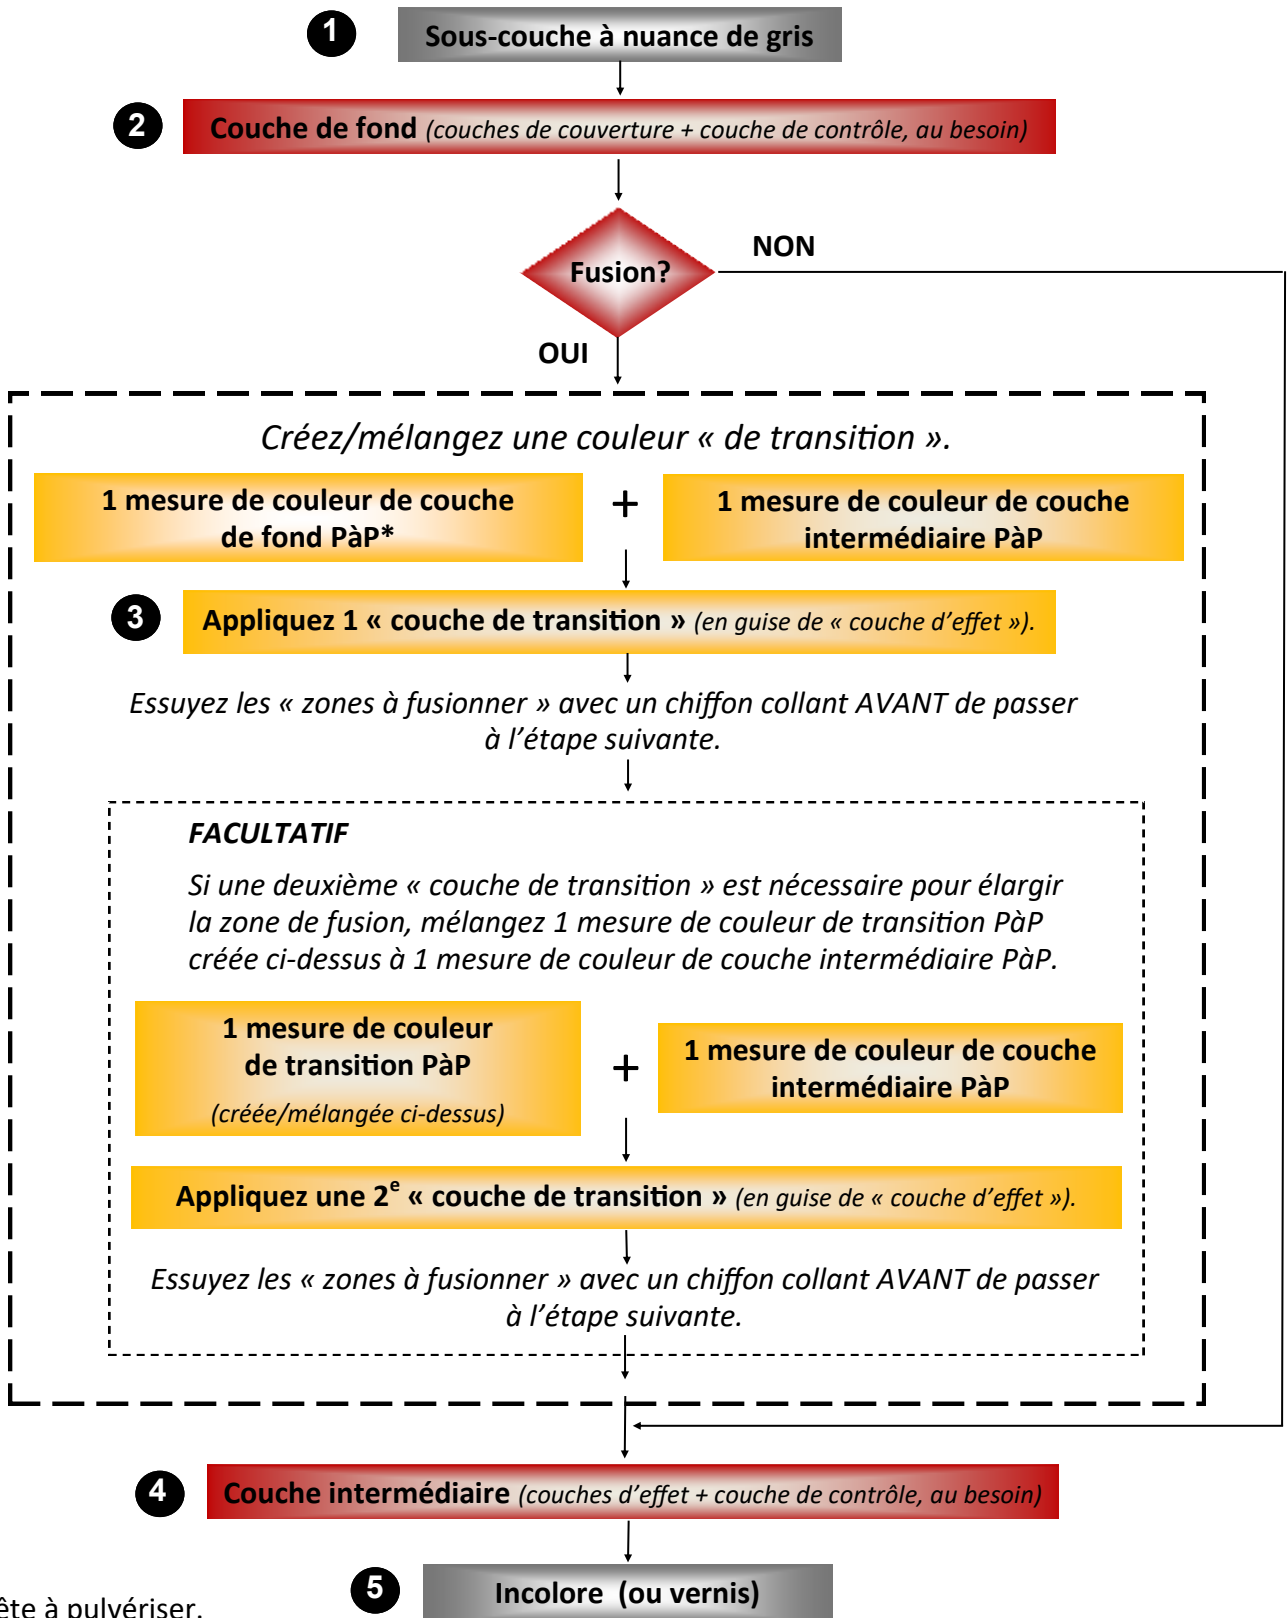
1 Sous-couche à nuance de gris

2 Couche de fond (couches de couverture + couche de contrôle, au besoin)

Fusion?

NON

OUI

Créez/mélangez une couleur « de transition ».

1 mesure de couleur de couche de fond PàP*

+

1 mesure de couleur de couche intermédiaire PàP

3 Appliquez 1 « couche de transition » (en guise de « couche d'effet »).

Essuyez les « zones à fusionner » avec un chiffon collant AVANT de passer à l'étape suivante.

FACULTATIF

Si une deuxième « couche de transition » est nécessaire pour élargir la zone de fusion, mélangez 1 mesure de couleur de transition PàP créée ci-dessus à 1 mesure de couleur de couche intermédiaire PàP.

1 mesure de couleur de transition PàP (créée/mélangée ci-dessus)

+

1 mesure de couleur de couche intermédiaire PàP

Appliquez une 2$^{e}$ « couche de transition » (en guise de « couche d'effet »).

Essuyez les « zones à fusionner » avec un chiffon collant AVANT de passer à l'étape suivante.

4 Couche intermédiaire (couches d'effet + couche de contrôle, au besoin)

5 Incolore (ou vernis)

ête à pulvériser.